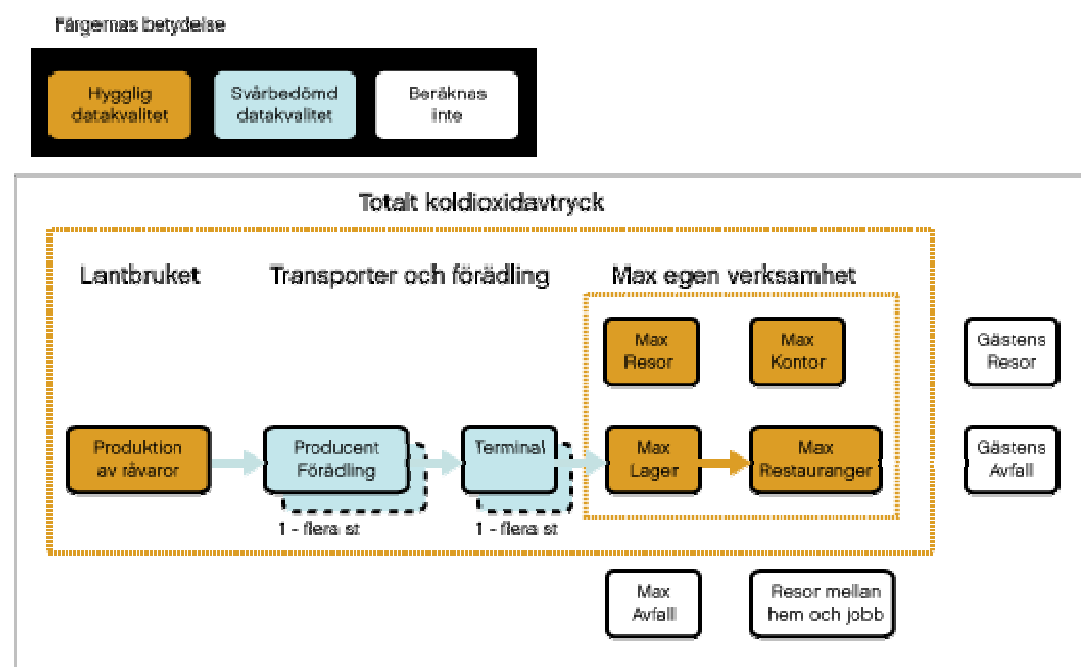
Färgernas betydelse

Hygglig datakvalitet

Svårbedömd datakvalitet

Beräknas inte

Totalt koldioxidavtryck

Lantbruket

Transporter och förädling

Max egen verksamhet

Max Resor

Max Kontor

Gästens Resor

Produktion av råvaror

Producent Förädling

Terminal

Max Lager

Max Restauranger

Gästens Avfall

1 - flera st

1 - flera st

Max Avfall

Resor mellan hem och jobb